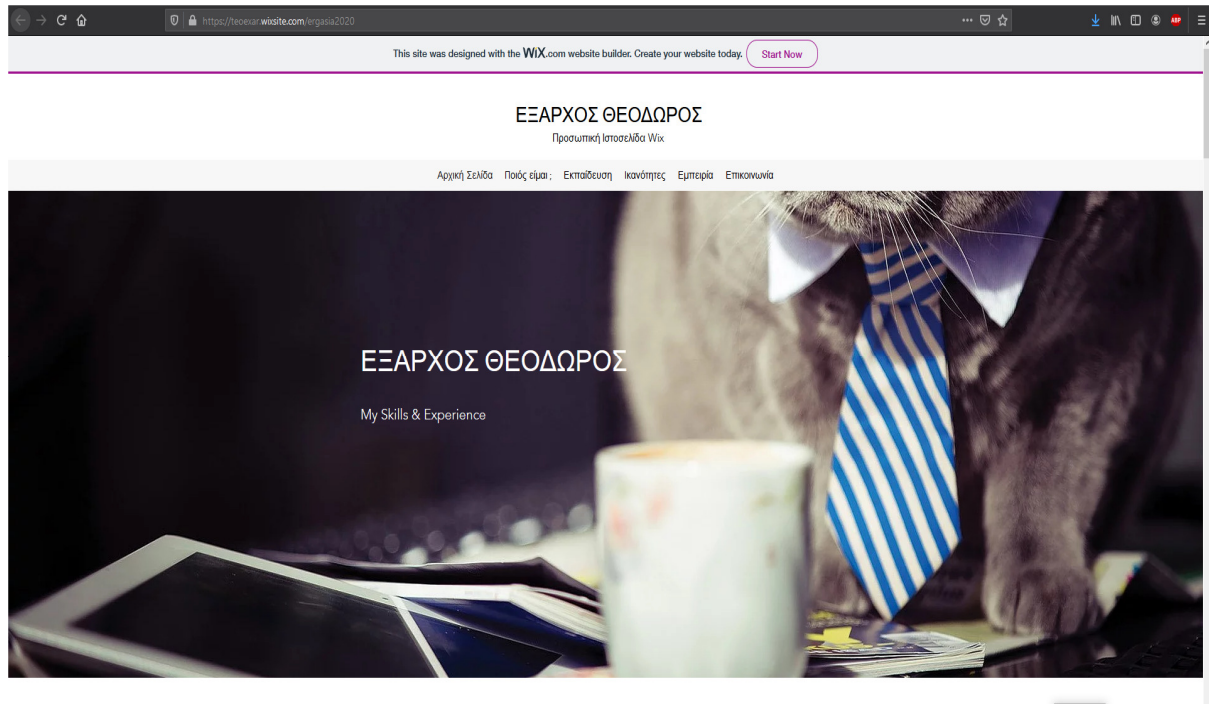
https://teoexar.wixsite.com/ergasia2020

This site was designed with the WiX.com website builder. Create your website today. Start Now

ΕΞΑΡΧΟΣ ΘΕΟΔΩΡΟΣ
Προσωπική Ιστοσελίδα Wix

Αρχική Σελίδα Ποιός είμαι ; Εκπαίδευση Ικανότητες Εμπειρία Επικοινωνία

ΕΞΑΡΧΟΣ ΘΕΟΔΩΡΟΣ

My Skills & Experience